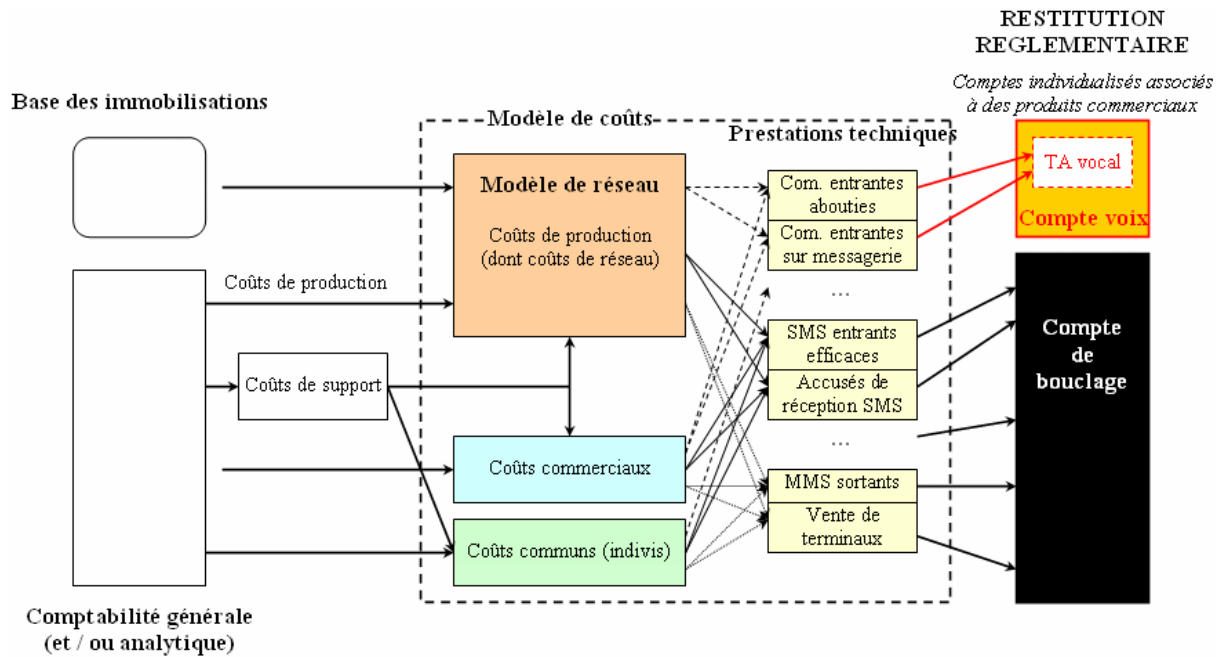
RESTITUTION REGLEMENTAIRE

Comptes individualisés associés à des produits commerciaux

Base des immobilisations

Modèle de coûts

Prestations techniques

Modèle de réseau

Coûts de production (dont coûts de réseau)

Com. entrantes abouties

Com. entrantes sur messagerie

TA vocal

Compte voix

Coûts de production

...

SMS entrants efficaces

Compte de bouclage

Coûts de support

Accusés de réception SMS

...

Coûts commerciaux

MMS sortants

Vente de terminaux

Coûts communs (indivis)

Comptabilité générale (et / ou analytique)